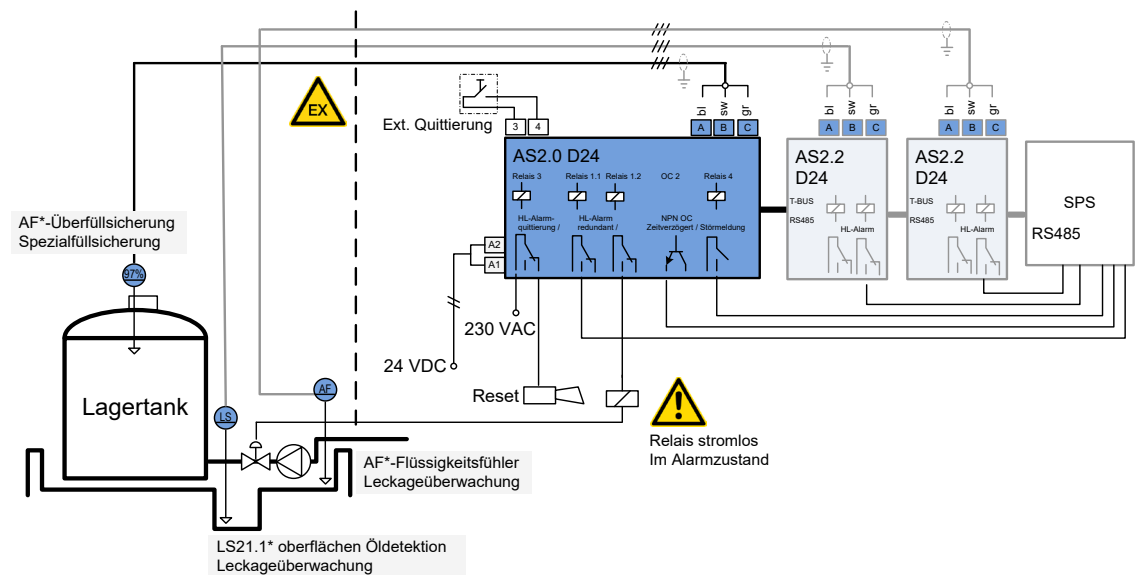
EX

Ext. Quittierung
3 4

bl sw gr
A B C

bl sw gr
A B C

bl sw gr
A B C

AS2.0 D24
Relais 3
Relais 1.1
Relais 1.2
OC 2
Relais 4
HL-Alarm-quittierung /
HL-Alarm redundant /
NPN OC Zeitverzögert / Störmeldung

AS2.2 D24
T-BUS
RS485
HL-Alarm

AS2.2 D24
T-BUS
RS485
HL-Alarm

SPS
RS485

A2
A1

230 VAC
24 VDC

AF*-Überfüllsicherung
Spezialfüllsicherung

97%

Lagertank

LS
AF

Reset

Relais stromlos
Im Alarmzustand

AF*-Flüssigkeitsfühler
Leckageüberwachung

LS21.1* oberflächen Öldetektion
Leckageüberwachung